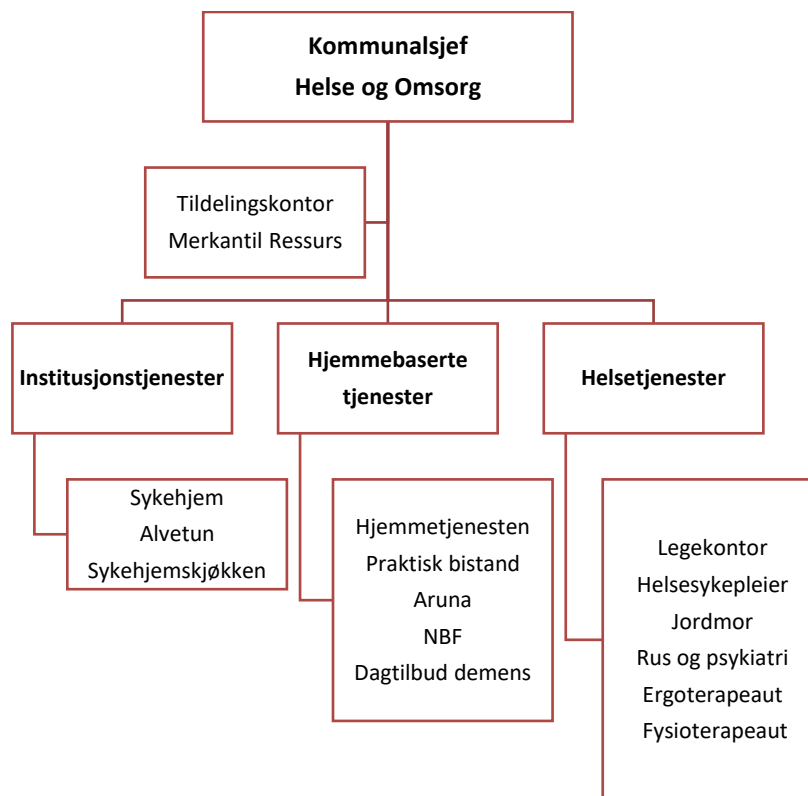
Kommunalsjef
Helse og Omsorg

Tildelingskontor
Merkantil Ressurs

Institusjonstjenester

Hjemmebaserte tjenester

Helsetjenester

Sykehjem
Alvetun
Sykehjemskjøkken

Hjemmetjenesten
Praktisk bistand
Aruna
NBF
Dagtilbud demens

Legekontor
Helsesykepleier
Jordmor
Rus og psykiatri
Ergoterapeaut
Fysioterapeaut